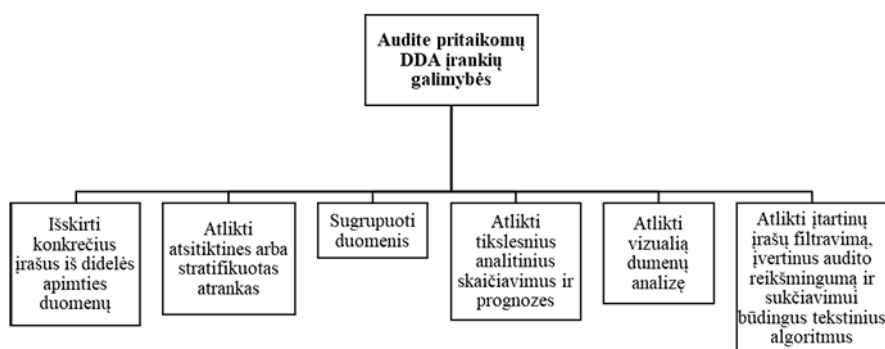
Audite pritaikomų DDA įrankių galimybės

Išskirti konkrečius įrašus iš didelės apimties duomenų

Atlikti atsitiktines arba stratifikuotas atrankas

Sugrupuoti duomenis

Atlikti tikslesnius analitinius skaičiavimus ir prognozes

Atlikti vizualią dumenų analizę

Atlikti įtartinų įrašų filtravimą, įvertinus audito reikšmingumą ir sukčiavimui būdingus tekstinius algoritmus